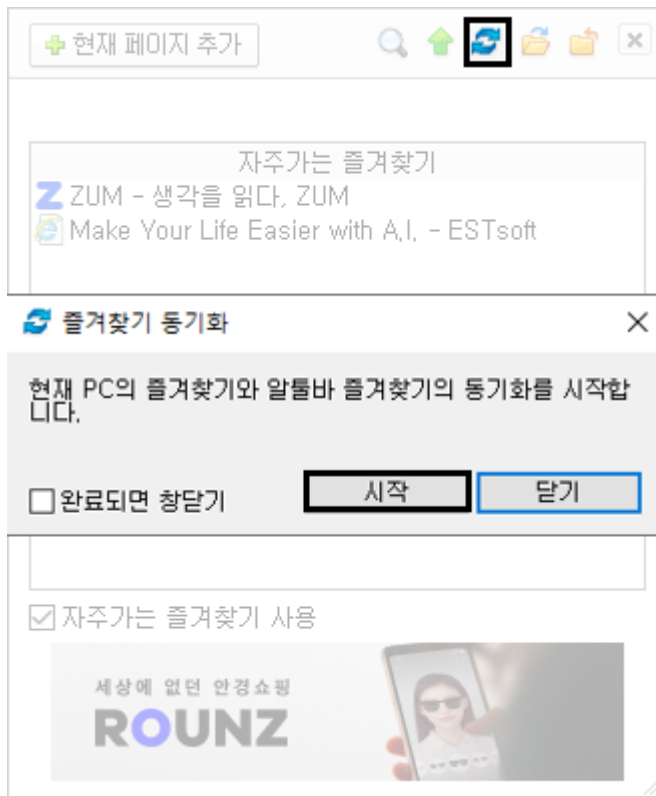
현재 페이지 추가

자주가는 즐겨찾기

ZUM - 생각을 읽다, ZUM

Make Your Life Easier with A.I. - ESTsoft

즐겨찾기 동기화

현재 PC의 즐겨찾기와 알툴바 즐겨찾기의 동기화를 시작합니다.

완료되면 창닫기

시작

닫기

자주가는 즐겨찾기 사용

세상에 없던 안경쇼핑

ROUNZ